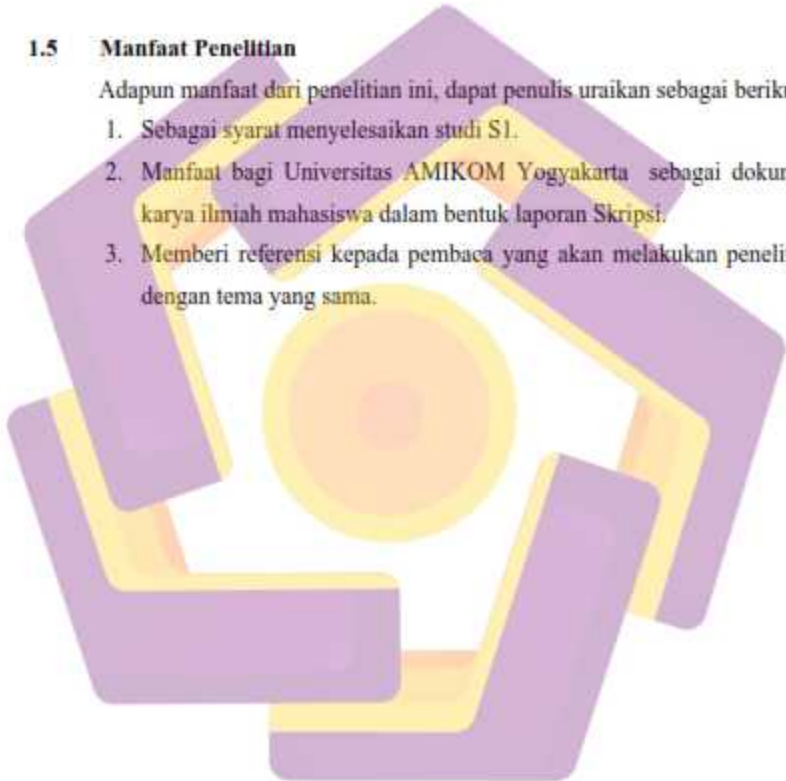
1.5 Manfaat Penelitian

Adapun manfaat dari penelitian ini, dapat penulis uraikan sebagai beriki

1. Sebagai syarat menyelesaikan studi S1.
2. Manfaat bagi Universitas AMIKOM Yogyakarta sebagai dokur karya ilmiah mahasiswa dalam bentuk laporan Skripsi.
3. Memberi referensi kepada pembaca yang akan melakukan peneli dengan tema yang sama.